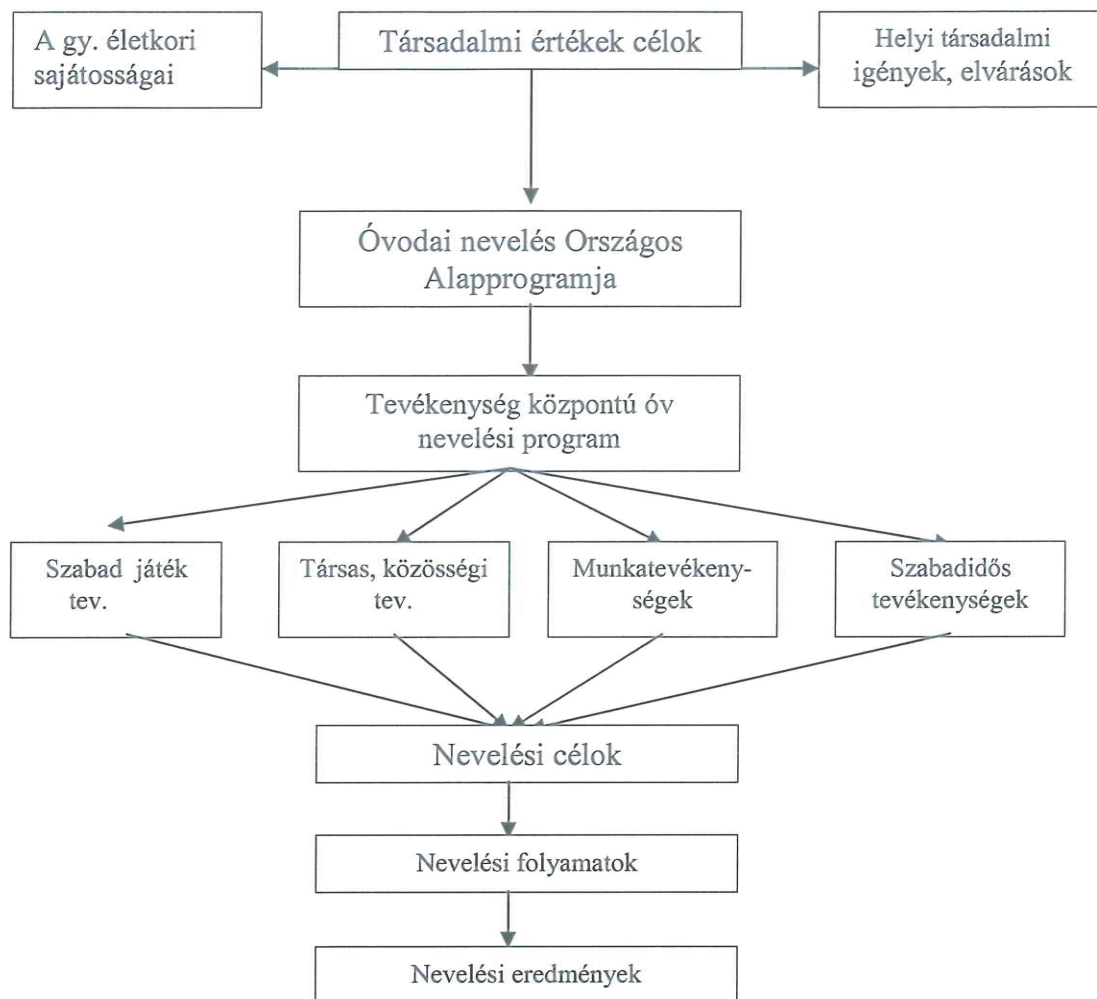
A gy. életkori sajátosságai

Társadalmi értékek célok

Helyi társadalmi igények, elvárások

Óvodai nevelés Országos Alapprogramja

Tevékenység központú óv nevelési program

Szabad játék tev.

Társas, közösségi tev.

Munkatevékenységek

Szabadidős tevékenységek

Nevelési célok

Nevelési folyamatok

Nevelési eredmények